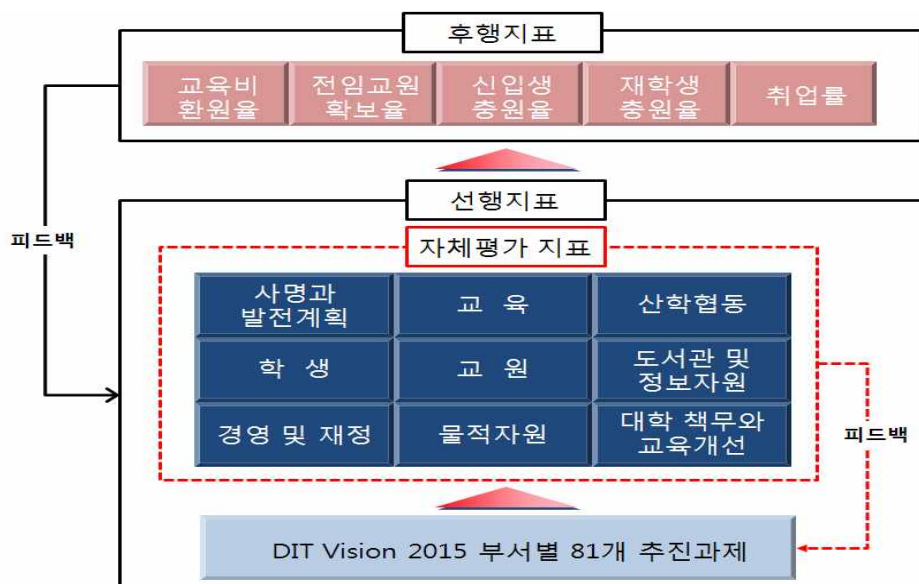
후행지표

교육비 환원율

전임교원 확보율

신입생 충원율

재학생 충원율

취업률

선행지표

피드백

자체평가 지표

| 사명과 발전계획 | 교 육 | 산학협동 |
|---|---|---|
| 학 생 | 교 원 | 도서관 및 정보자원 |
| 경영 및 재정 | 물적자원 | 대학 책무와 교육개선 |

피드백

DIT Vision 2015 부서별 81개 추진과제